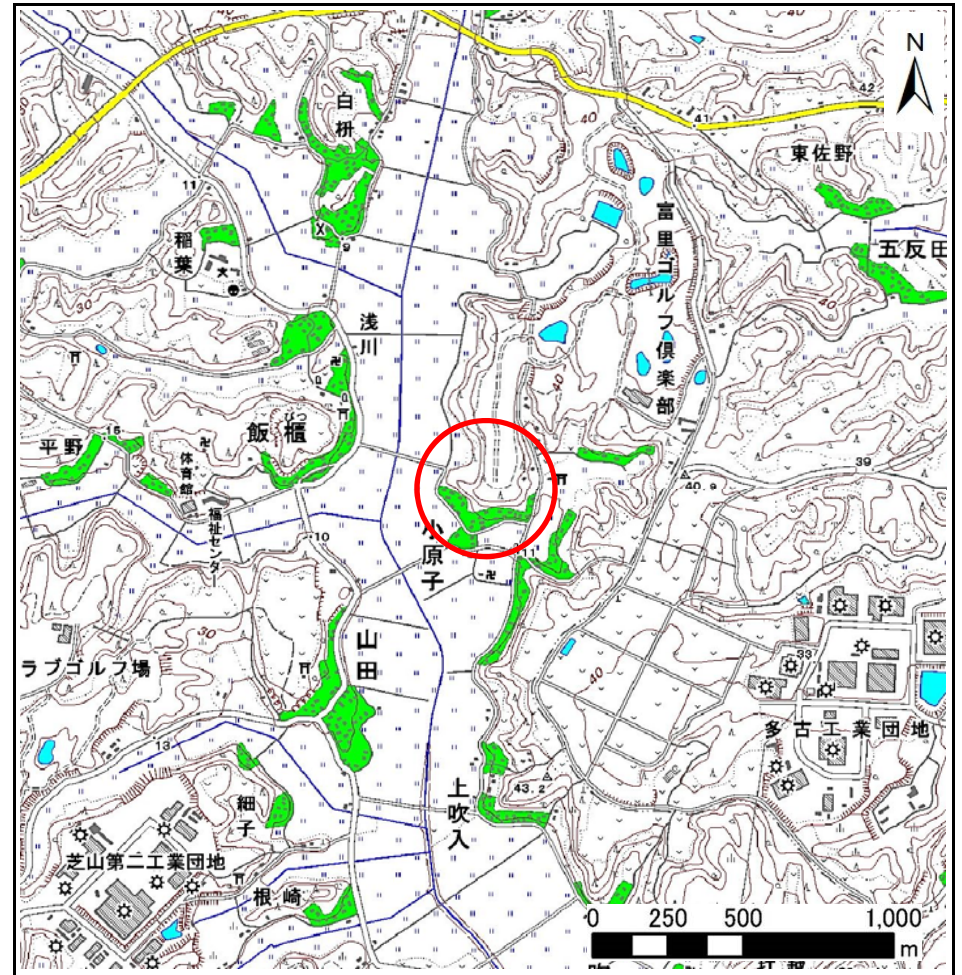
N

42

41

東佐野

40

白枡

11

富里ゴルフ倶楽部

五反田

稲葉

30

浅川

40

平野

15

ひつ
飯櫃

39

40.9

体育館

福祉センター

小原子

11

10

30

40

33

ラブゴルフ場

山田

多古工業団地

13

43.2

細子

上吹入

芝山第二工業団地

根崎

0 250 500 1,000
m